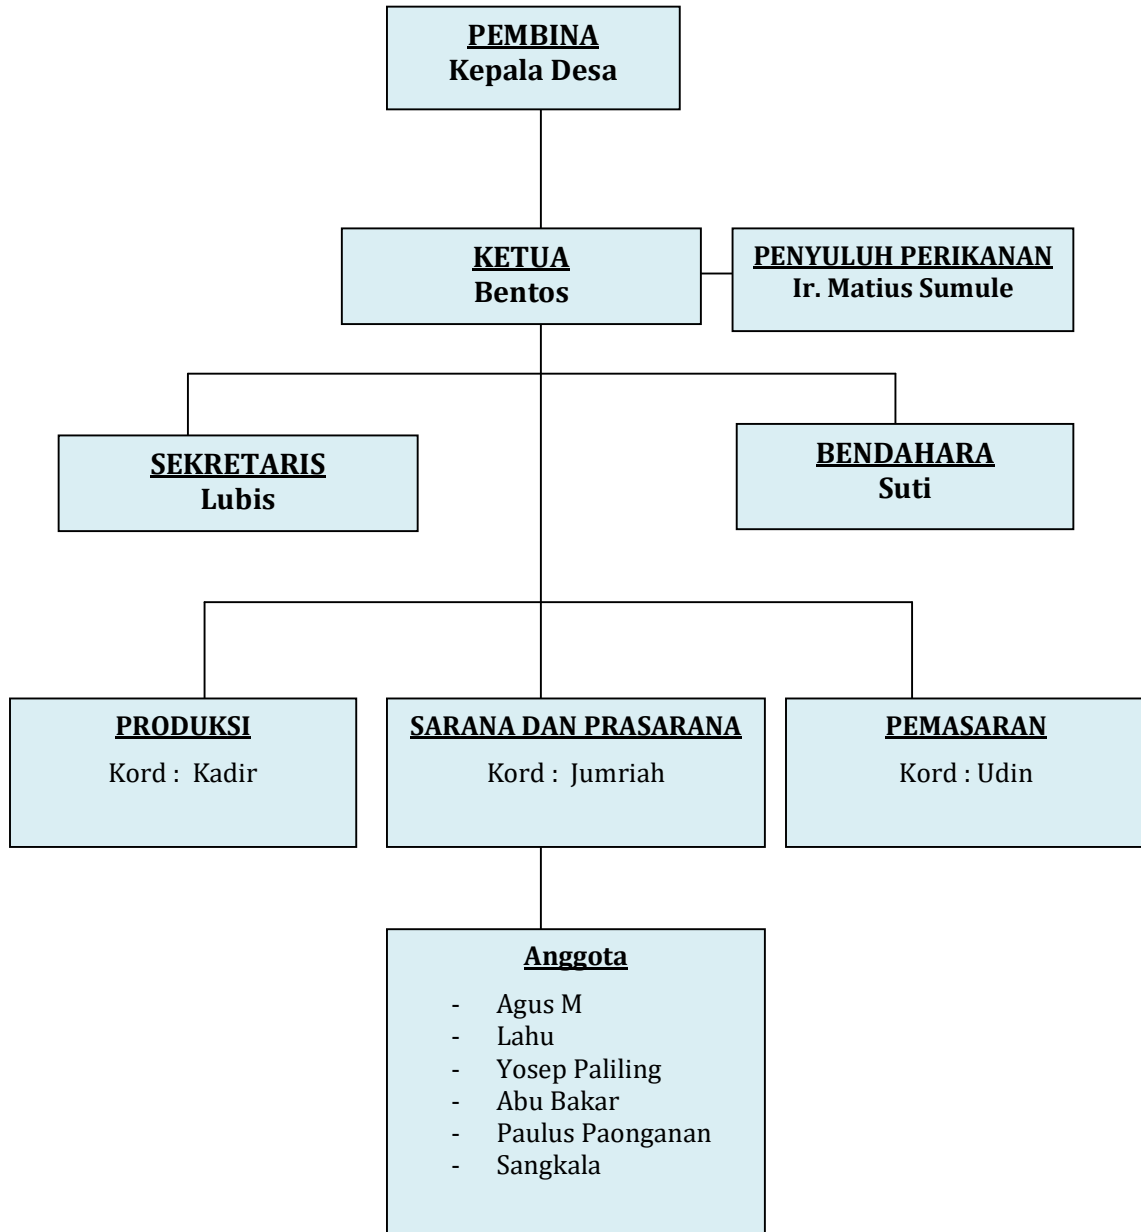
PEMBINA
Kepala Desa

KETUA
Bentos

PENYULUH PERIKANAN
Ir. Matius Sumule

SEKRETARIS
Lubis

BENDAHARA
Suti

PRODUKSI
Kord : Kadir

SARANA DAN PRASARANA
Kord : Jumriah

PEMASARAN
Kord : Udin

Anggota
- Agus M
- Lahu
- Yosep Paliling
- Abu Bakar
- Paulus Paonganan
- Sangkala